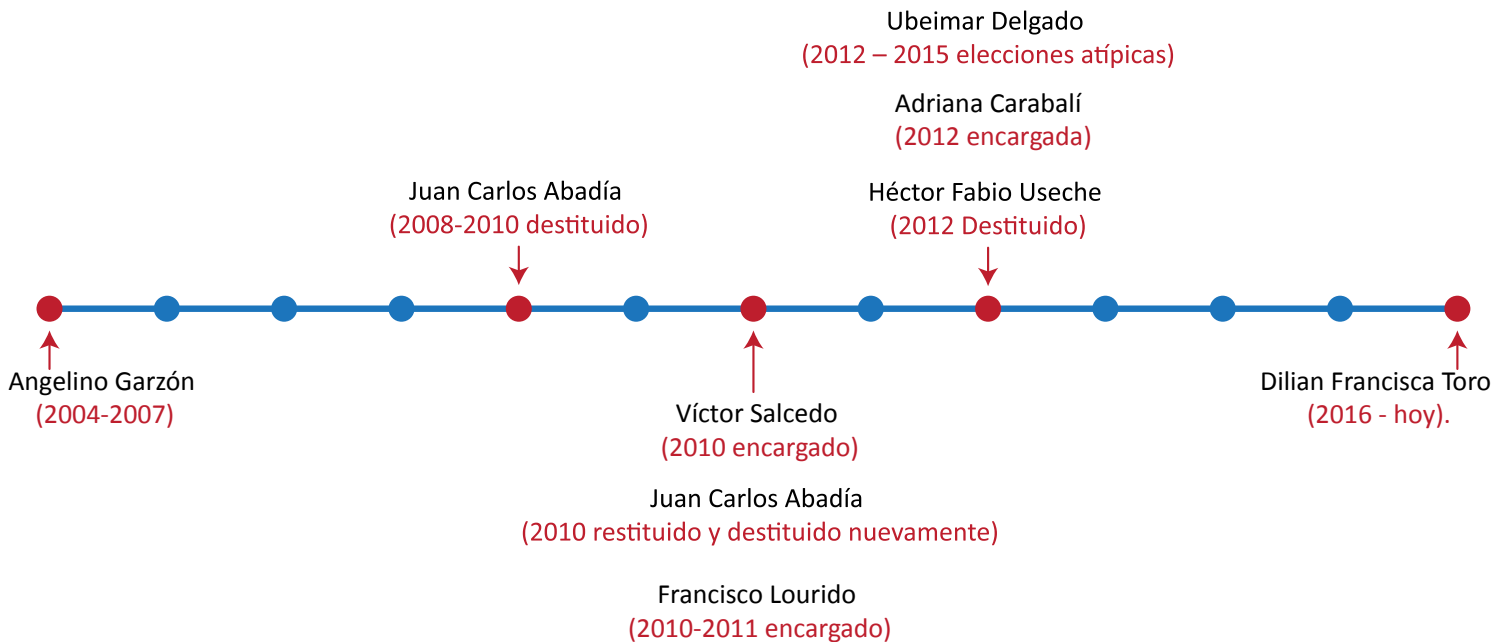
Ubeimar Delgado
(2012 – 2015 elecciones atípicas)

Adriana Carabalí
(2012 encargada)

Juan Carlos Abadía
(2008-2010 destituido)

Héctor Fabio Useche
(2012 Destituido)

Angelino Garzón
(2004-2007)

Víctor Salcedo
(2010 encargado)

Dilian Francisca Toro
(2016 - hoy).

Juan Carlos Abadía
(2010 restituido y destituido nuevamente)

Francisco Lourido
(2010-2011 encargado)